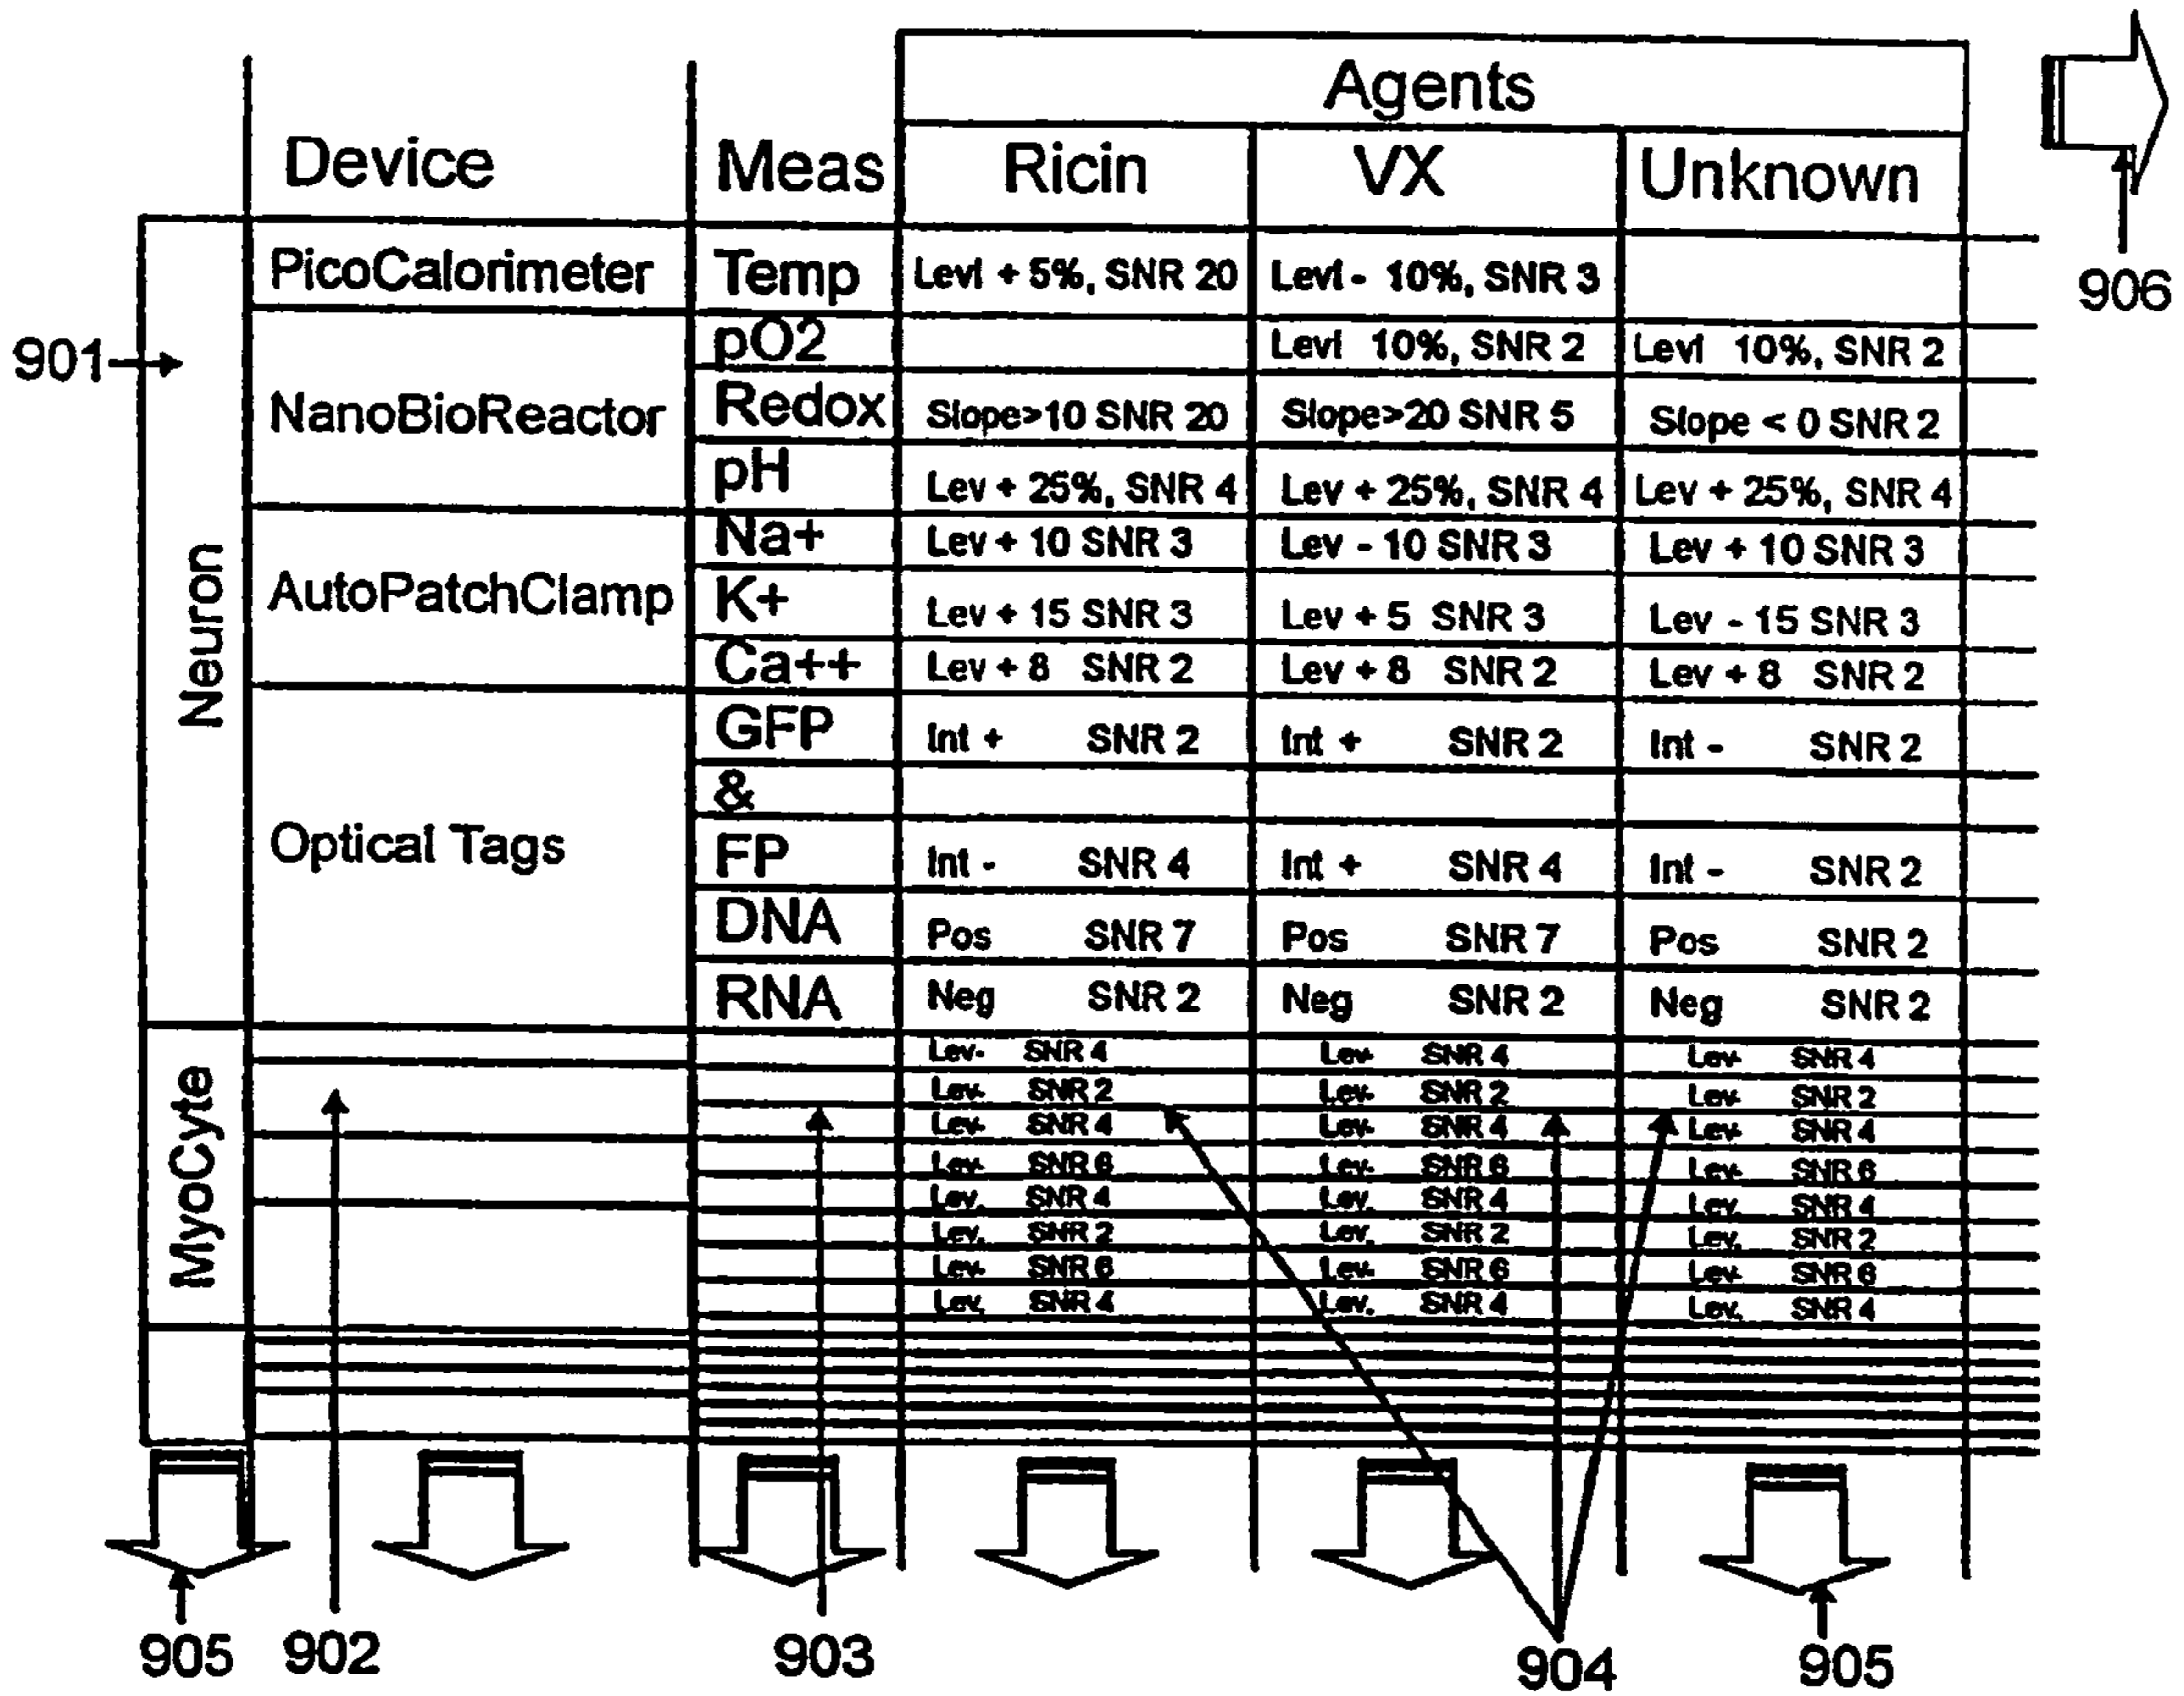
Agents

| | Device | Meas | Ricin | VX | Unknown |
|---|---|---|---|---|---|
| Neuron | PicoCalorimeter | Temp | Levl + 5%, SNR 20 | Levl - 10%, SNR 3 | |
| | NanoBioReactor | pO2 | | Levl 10%, SNR 2 | Levl 10%, SNR 2 |
| | | Redox | Slope>10 SNR 20 | Slope>20 SNR 5 | Slope < 0 SNR 2 |
| | | pH | Lev + 25%, SNR 4 | Lev + 25%, SNR 4 | Lev + 25%, SNR 4 |
| | AutoPatchClamp | Na+ | Lev + 10 SNR 3 | Lev - 10 SNR 3 | Lev + 10 SNR 3 |
| | | K+ | Lev + 15 SNR 3 | Lev + 5 SNR 3 | Lev - 15 SNR 3 |
| | | Ca++ | Lev + 8 SNR 2 | Lev + 8 SNR 2 | Lev + 8 SNR 2 |
| | Optical Tags | GFP | Int + SNR 2 | Int + SNR 2 | Int - SNR 2 |
| | | & | | | |
| | | FP | Int - SNR 4 | Int + SNR 4 | Int - SNR 2 |
| | | DNA | Pos SNR 7 | Pos SNR 7 | Pos SNR 2 |
| | | RNA | Neg SNR 2 | Neg SNR 2 | Neg SNR 2 |
| MyoCyte | | | Lev- SNR 4 | Lev- SNR 4 | Lev- SNR 4 |
| | | | Lev- SNR 2 | Lev- SNR 2 | Lev- SNR 2 |
| | | | Lev- SNR 4 | Lev- SNR 4 | Lev- SNR 4 |
| | | | Lev- SNR 6 | Lev- SNR 6 | Lev- SNR 6 |
| | | | Lev. SNR 4 | Lev. SNR 4 | Lev. SNR 4 |
| | | | Lev. SNR 2 | Lev. SNR 2 | Lev. SNR 2 |
| | | | Lev- SNR 6 | Lev- SNR 6 | Lev- SNR 6 |
| | | | Lev. SNR 4 | Lev. SNR 4 | Lev. SNR 4 |

901
906
905 902 903 904 905